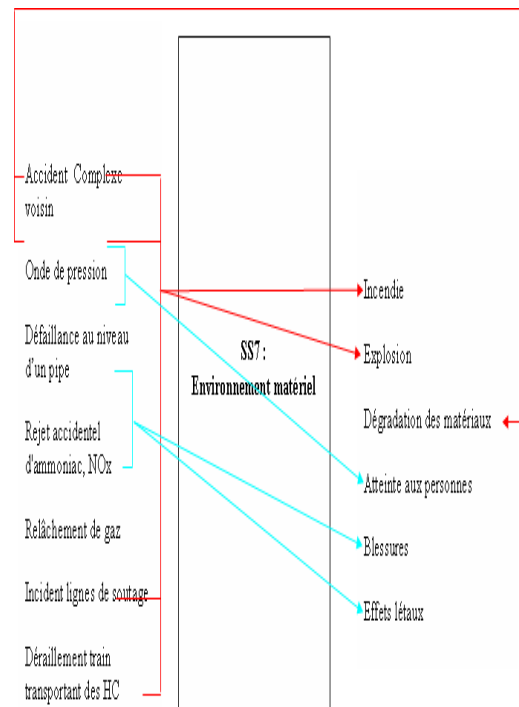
Accident Complexe voisin

Onde de pression

Défaillance au niveau d'un pipe

Rejet accidentel d'ammoniac, NOx

Relâchement de gaz

Incident lignes de soutage

Déraillement train transportant des HC

SS7 : Environnement matériel

Incendie

Explosion

Dégradation des matériaux

Atteinte aux personnes

Blessures

Effets létaux